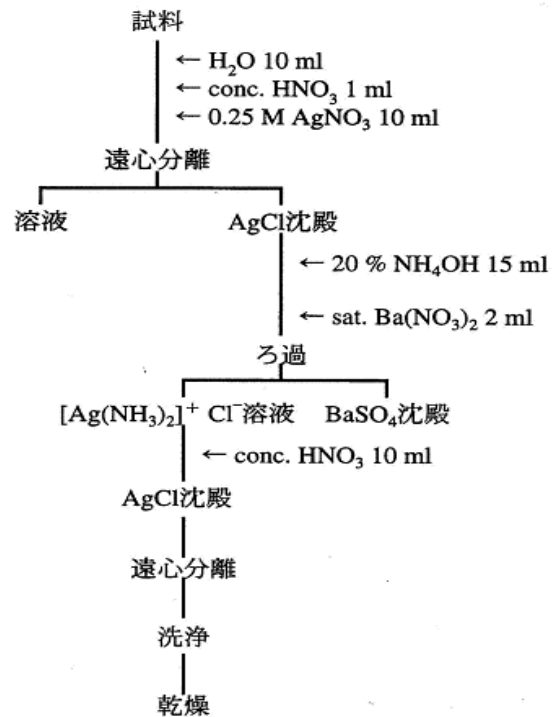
試料

← $H_2O$ 10 ml
← conc. $HNO_3$ 1 ml
← 0.25 M $AgNO_3$ 10 ml

遠心分離

溶液

AgCl沈殿

← 20 % $NH_4OH$ 15 ml

← sat. $Ba(NO_3)_2$ 2 ml

ろ過

$[Ag(NH_3)_2]^+$ $Cl^-$溶液

$BaSO_4$沈殿

← conc. $HNO_3$ 10 ml

AgCl沈殿

遠心分離

洗浄

乾燥